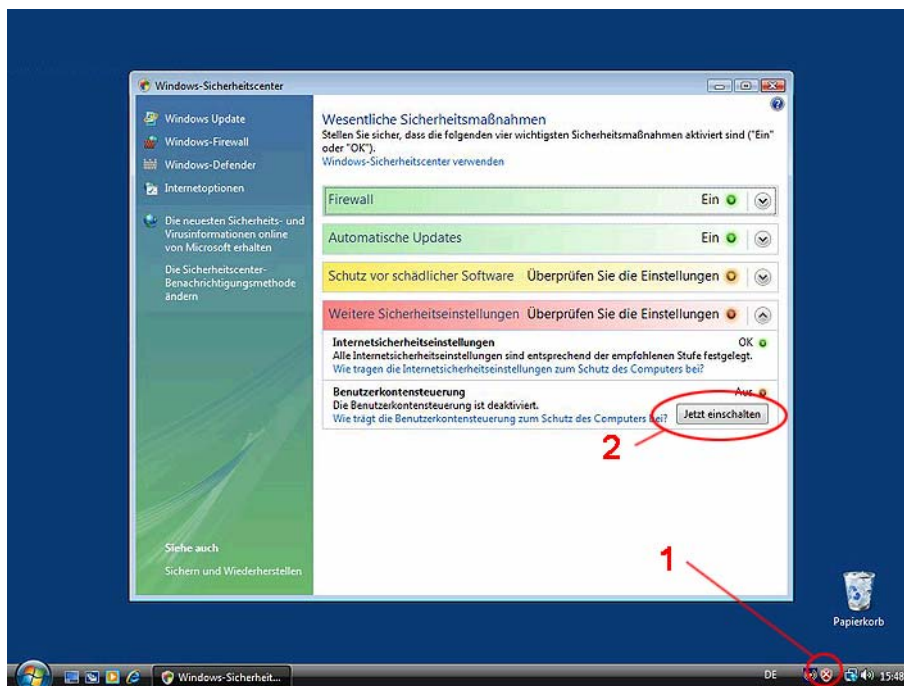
Windows-Sicherheitscenter

Windows Update
Windows-Firewall
Windows-Defender
Internetoptionen

Die neuesten Sicherheits- und Virusinformationen online von Microsoft erhalten

Die Sicherheitscenter-Benachrichtigungsmethode ändern

Siehe auch
Sichern und Wiederherstellen

Wesentliche Sicherheitsmaßnahmen
Stellen Sie sicher, dass die folgenden vier wichtigsten Sicherheitsmaßnahmen aktiviert sind ("Ein" oder "OK").
Windows-Sicherheitscenter verwenden

Firewall Ein

Automatische Updates Ein

Schutz vor schädlicher Software Überprüfen Sie die Einstellungen

Weitere Sicherheitseinstellungen Überprüfen Sie die Einstellungen

Internetsicherheitseinstellungen OK
Alle Internetsicherheitseinstellungen sind entsprechend der empfohlenen Stufe festgelegt.
Wie tragen die Internetsicherheitseinstellungen zum Schutz des Computers bei?

Benutzerkontensteuerung Aus
Die Benutzerkontensteuerung ist deaktiviert.
Wie trägt die Benutzerkontensteuerung zum Schutz des Computers bei?
Jetzt einschalten

2

1

Papierkorb

Windows-Sicherheit...

DE 15:48